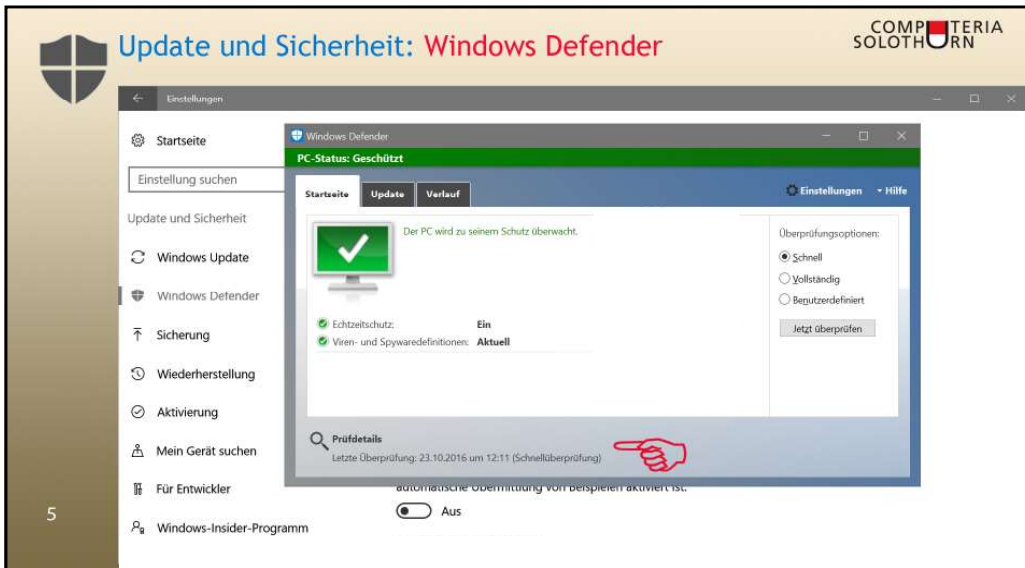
Update und Sicherheit: Windows Defender

COMPUTERIA SOLOTHURN

Einstellungen

Startseite

Einstellung suchen

Update und Sicherheit

Windows Update

Windows Defender

Sicherung

Wiederherstellung

Aktivierung

Mein Gerät suchen

Für Entwickler

Windows-Insider-Programm

Windows Defender

PC-Status: Geschützt

Startseite | Update | Verlauf

Einstellungen | Hilfe

Der PC wird zu seinem Schutz überwacht.

Überprüfungsoptionen:

Schnell

Vollständig

Benutzerdefiniert

Jetzt überprüfen

Echtzeitschutz: Ein

Viren- und Spywaredefinitionen: Aktuell

Prüfdetails

Letzte Überprüfung: 23.10.2016 um 12:11 (Schnellüberprüfung)

automatische Übermittlung von Beispielen aktiviert ist.

Aus

5